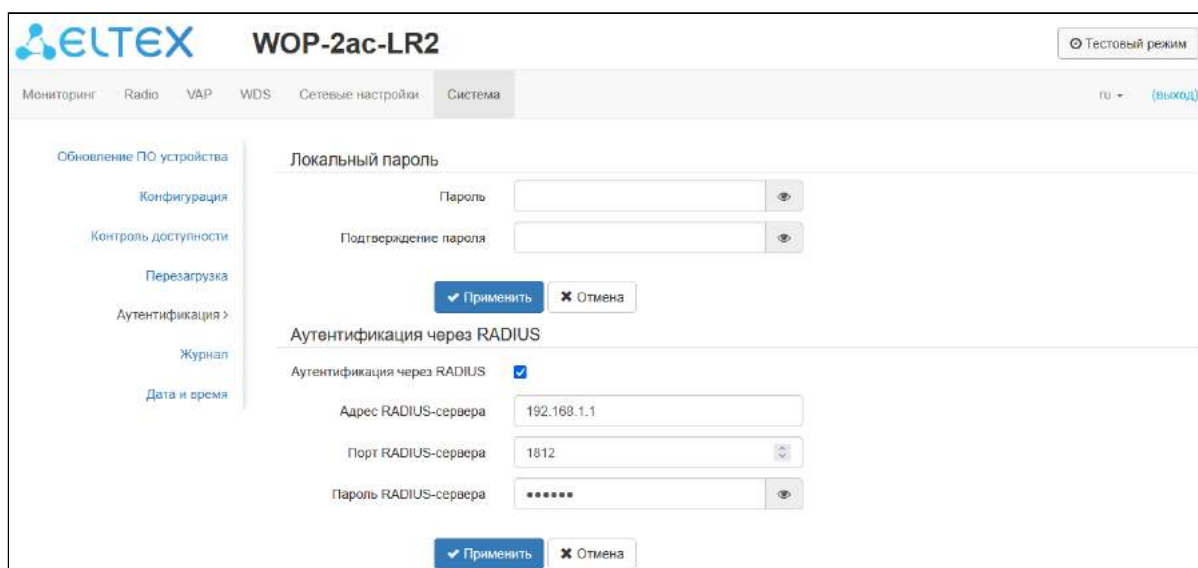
ELTEX WOP-2ac-LR2

Тестовый режим

Мониторинг Radio VAP WDS Сетевые настройки Система

ru (выход)

Обновление ПО устройства
Конфигурация
Контроль доступности
Перезагрузка
Аутентификация >
Журнал
Дата и время

Локальный пароль

Пароль

Подтверждение пароля

Применить Отмена

Аутентификация через RADIUS

Аутентификация через RADIUS

Адрес RADIUS-сервера 192.168.1.1

Порт RADIUS-сервера 1812

Пароль RADIUS-сервера ••••••

Применить Отмена